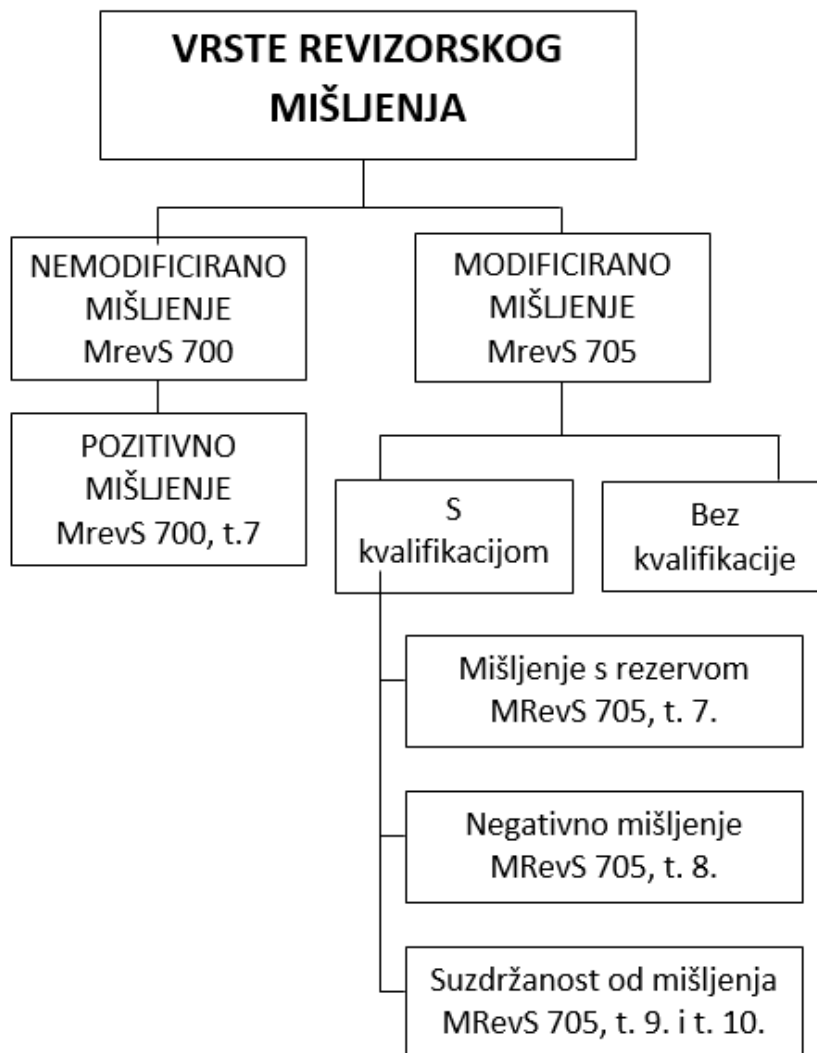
VRSTE REVIZORSKOG MIŠLJENJA

NEMODIFICIRANO MIŠLJENJE MrevS 700

MODIFICIRANO MIŠLJENJE MrevS 705

POZITIVNO MIŠLJENJE MrevS 700, t.7

S kvalifikacijom

Bez kvalifikacije

Mišljenje s rezervom MRevS 705, t. 7.

Negativno mišljenje MRevS 705, t. 8.

Suzdržanost od mišljenja MRevS 705, t. 9. i t. 10.